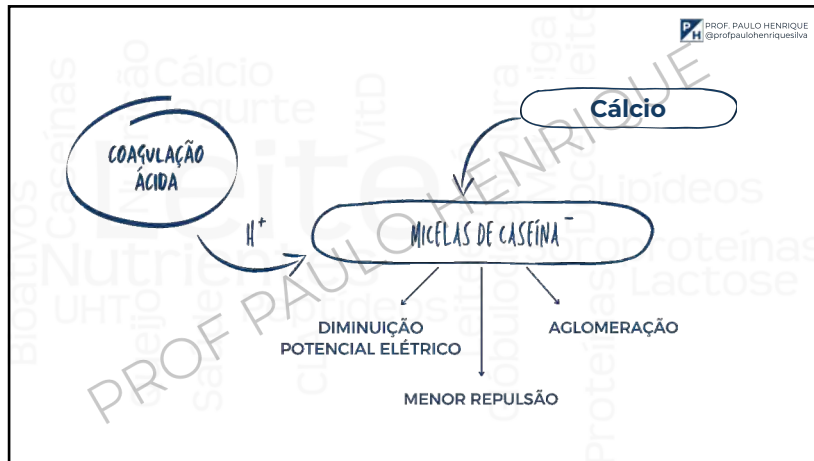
PROF. PAULO HENRIQUE
@profpaulohenriquesilva

Cálcio

COAGULAÇÃO ÁCIDA

$H^+$

MICELAS DE CASEÍNA$^-$

DIMINUIÇÃO POTENCIAL ELÉTRICO

AGLOMERAÇÃO

MENOR REPULSÃO

PROF PAULO HENRIQUE

Leite Cálcio Iogurte Caseínas Nutrientes Bioativos UHT Queijo Soro Peptídeos Lipídeos Lactose Soroproteínas Proteínas VitD Glóbulos Gordura Doce de leite Manteiga